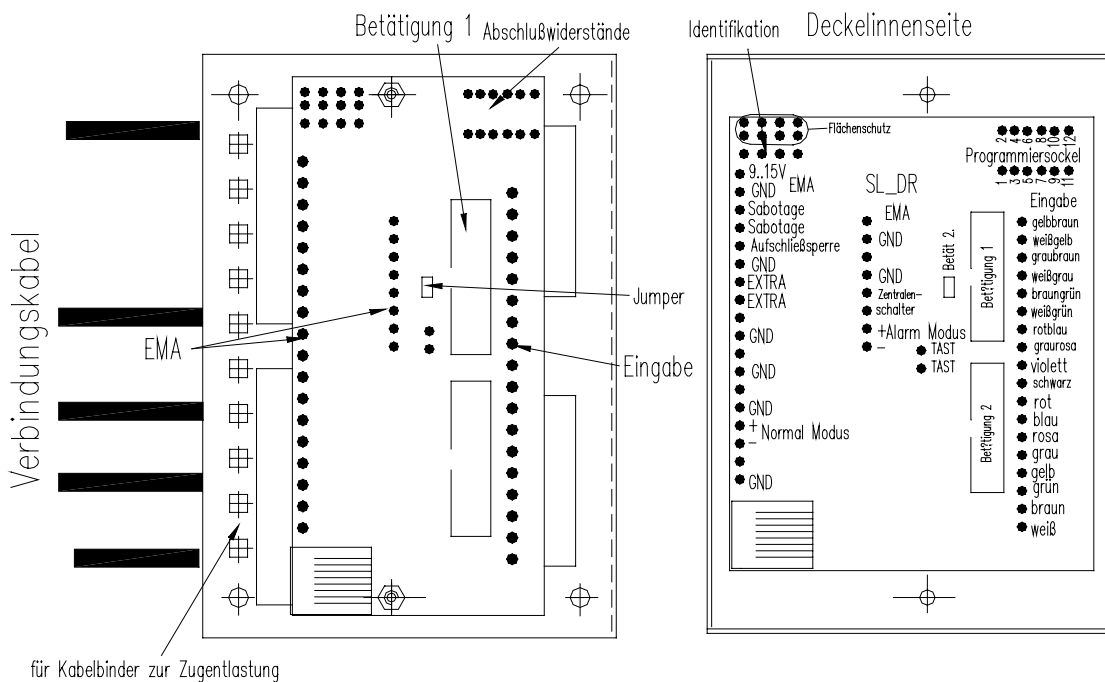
Betätigung 1 Abschlußwiderstände

Identifikation Deckelinnenseite

Verbindungskabel

Jumper

EMA

Eingabe

für Kabelbinder zur Zugentlastung

Flächenschutz

2 4 6 8 10 12

Programmiersockel

1 3 5 7 9 11

9..15V EMA
GND
Sabotage
Sabotage
Aufschließsperre
GND
EXTRA
EXTRA
GND
GND
GND
+ Normal Modus
–
GND

SL_DR

EMA
GND
GND
Zentralen-schalter
+Alarm Modus
–
TAST
TAST

Betät 2.

Betätigung 1

Betätigung 2

Eingabe
gelbbraun
weißgelb
graubraun
weißgrau
braungrün
weißgrün
rotblau
graurosa
violett
schwarz
rot
blau
rosa
grau
gelb
grün
braun
weiß